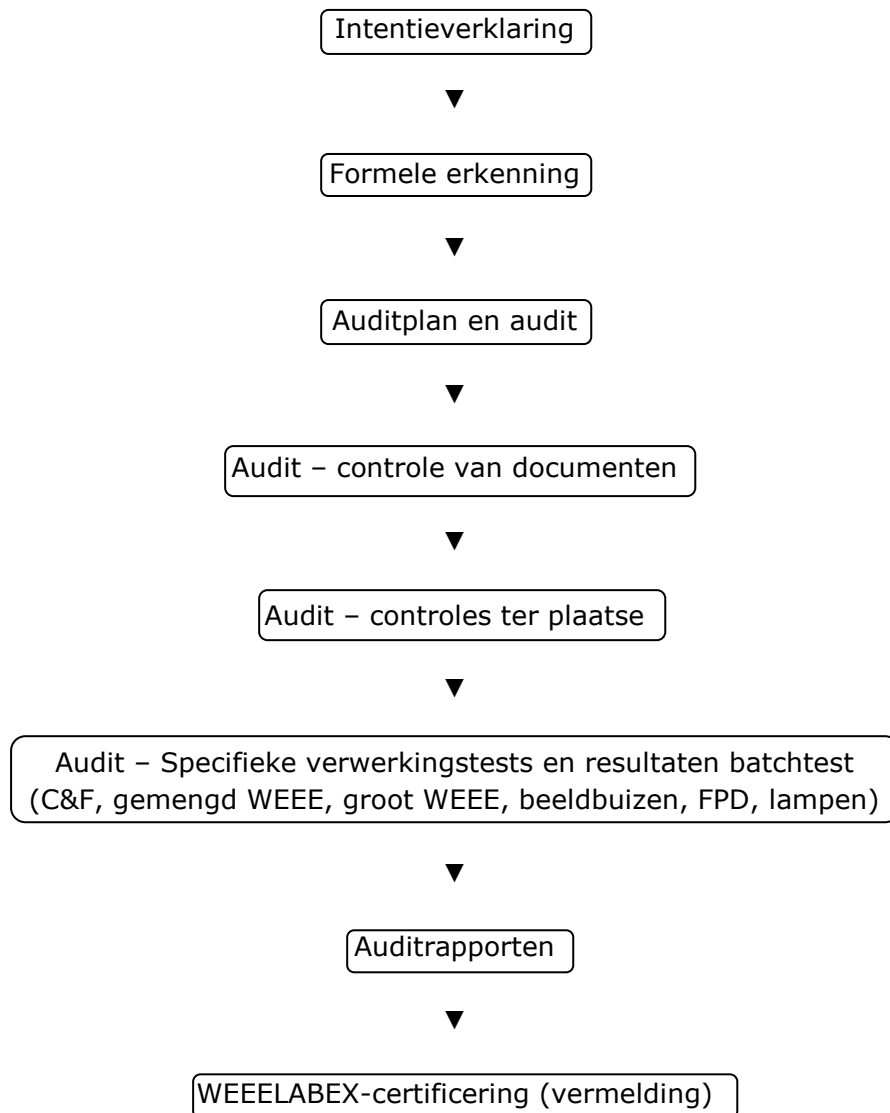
Intentieverklaring

▼

Formele erkenning

▼

Auditplan en audit

▼

Audit – controle van documenten

▼

Audit – controles ter plaatse

▼

Audit – Specifieke verwerkingstests en resultaten batchtest (C&F, gemengd WEEE, groot WEEE, beeldbuizen, FPD, lampen)

▼

Auditrapporten

▼

WEEELABEX-certificering (vermelding)